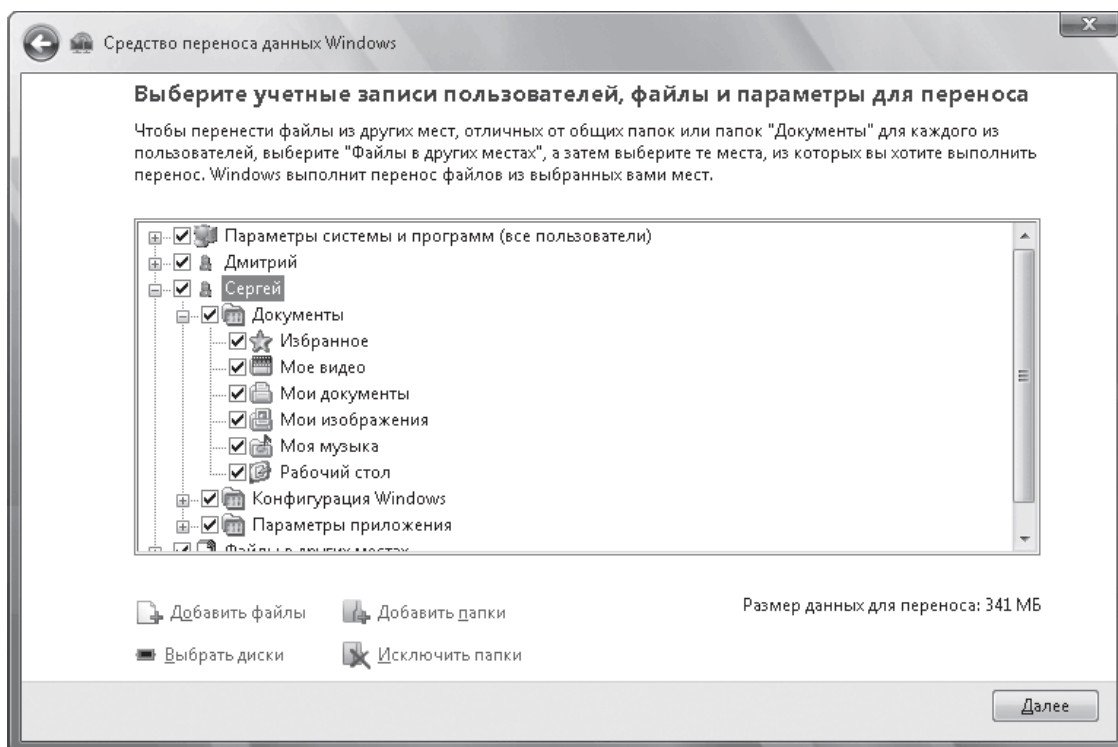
Средство переноса данных Windows

Выберите учетные записи пользователей, файлы и параметры для переноса

Чтобы перенести файлы из других мест, отличных от общих папок или папок "Документы" для каждого из пользователей, выберите "Файлы в других местах", а затем выберите те места, из которых вы хотите выполнить перенос. Windows выполнит перенос файлов из выбранных вами мест.

Параметры системы и программ (все пользователи)
Дмитрий
Сергей
Документы
Избранное
Мое видео
Мои документы
Мои изображения
Моя музыка
Рабочий стол
Конфигурация Windows
Параметры приложения
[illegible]

Добавить файлы
Добавить папки
Размер данных для переноса: 341 МБ
Выбрать диски
Исключить папки

Далее